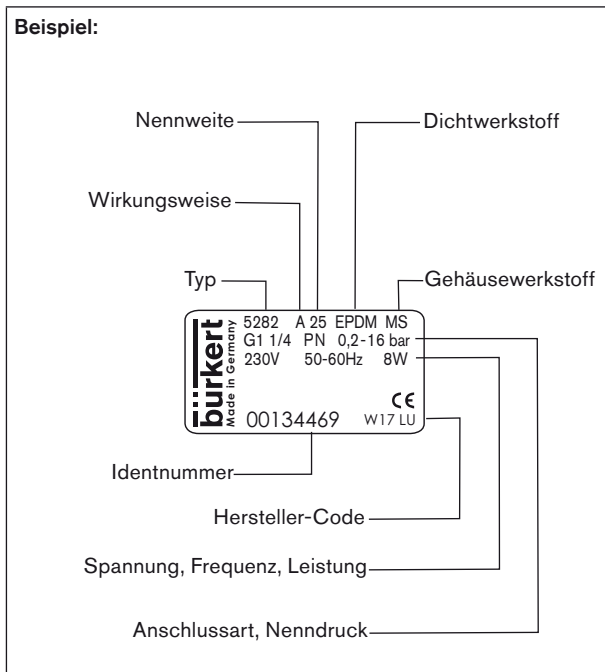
Beispiel:

Nennweite

Dichtwerkstoff

Wirkungsweise

Typ

Gehäusewerkstoff

bürkert
Made in Germany

5282 A 25 EPDM MS
G1 1/4 PN 0,2-16 bar
230V 50-60Hz 8W

CE

00134469 W17 LU

Identnummer

Hersteller-Code

Spannung, Frequenz, Leistung

Anschlussart, Nenndruck